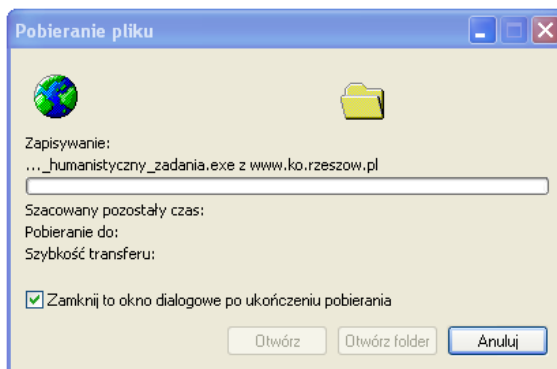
Pobieranie pliku

Zapisywanie:
..._humanistyczny_zadania.exe z www.ko.rzeszow.pl

Szacowany pozostały czas:
Pobieranie do:
Szybkość transferu:

Zamknij to okno dialogowe po ukończeniu pobierania

Otwórz
Otwórz folder
Anuluj